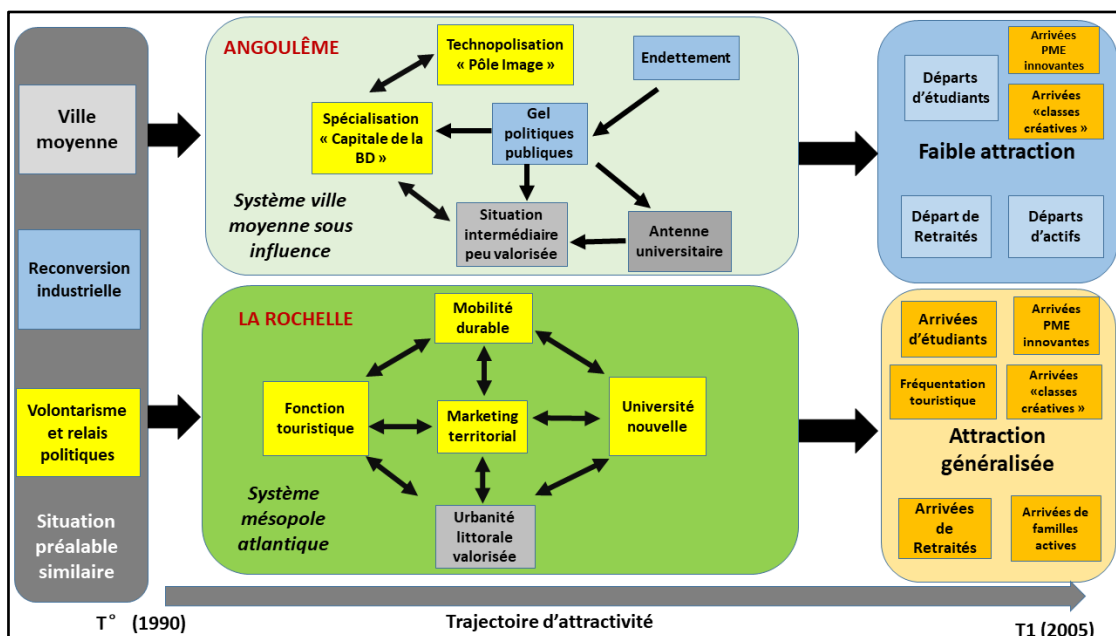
Ville moyenne

Reconversion industrielle

Volontarisme et relais politiques

Situation préalable similaire

ANGOULÊME

Technopolisation « Pôle Image »

Endettement

Spécialisation « Capitale de la BD »

Gel politiques publiques

Système ville moyenne sous influence

Situation intermédiaire peu valorisée

Antenne universitaire

Départs d'étudiants

Arrivées PME innovantes

Arrivées «classes créatives »

Faible attraction

Départ de Retraités

Départs d'actifs

LA ROCHELLE

Mobilité durable

Fonction touristique

Marketing territorial

Université nouvelle

Système mésopole atlantique

Urbanité littorale valorisée

Arrivées d'étudiants

Arrivées PME innovantes

Fréquentation touristique

Arrivées «classes créatives »

Attraction généralisée

Arrivées de Retraités

Arrivées de familles actives

T° (1990)

Trajectoire d'attractivité

T1 (2005)